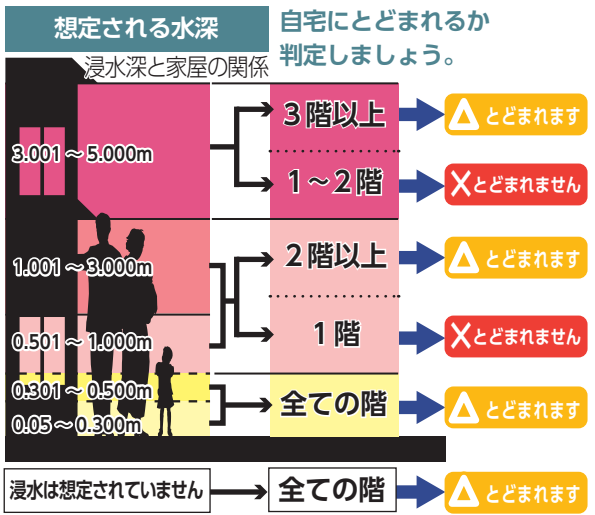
想定される水深

自宅にとどまれるか判定しましょう。

浸水深と家屋の関係

3.001 ～ 5.000m

3階以上

△ とどまれます

1～2階

✕とどまれません

1.001 ～ 3.000m

2階以上

△ とどまれます

0.501 ～ 1.000m

1階

✕とどまれません

0.301 ～ 0.500m

0.05 ～ 0.300m

全ての階

△ とどまれます

浸水は想定されていません

全ての階

△ とどまれます